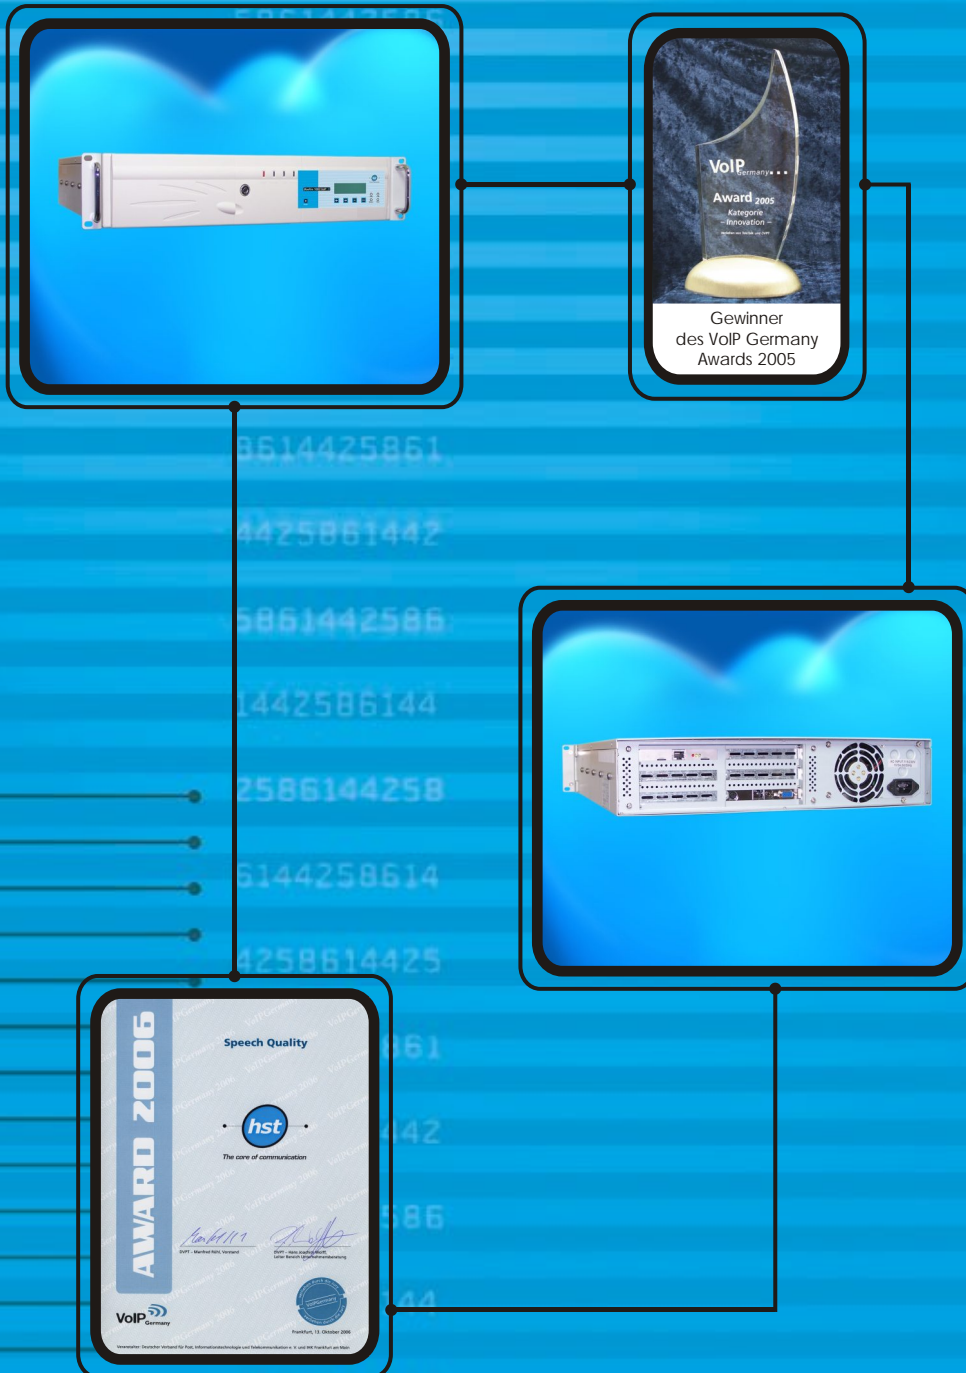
5861442586

VoIP Germany

Award 2005

Kategorie – Innovation –

Gewinner
des VoIP Germany
Awards 2005

8614425861

4425861442

5861442586

1442586144

2586144258

6144258614

4258614425

861

442

586

144

AWARD 2006

Speech Quality

hst

The core of communication

VoIP Germany

Frankfurt, 13. Oktober 2006